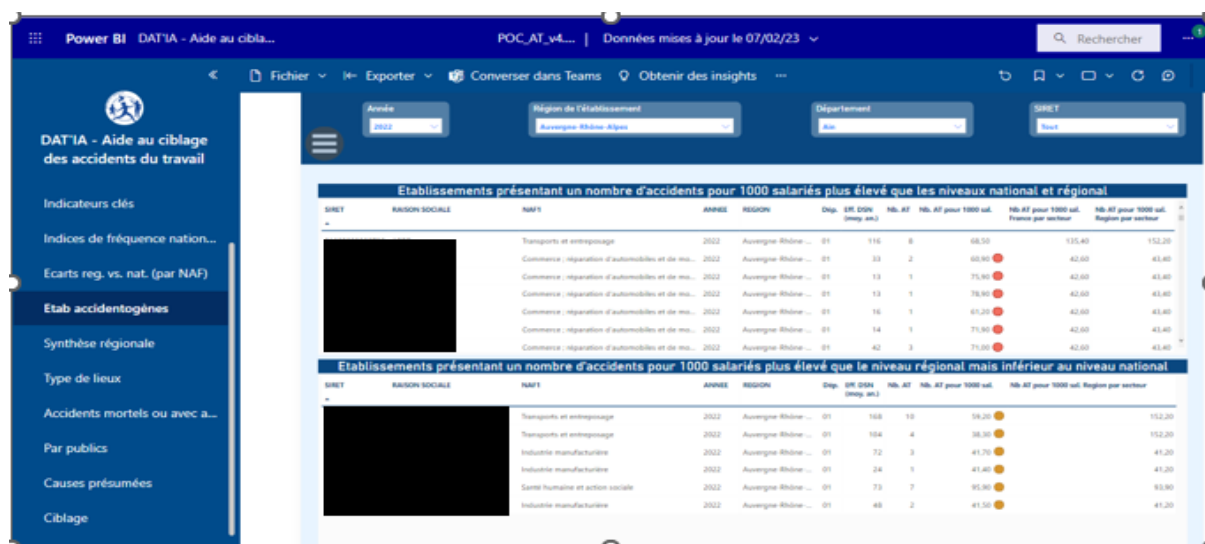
Power BI DAT'IA - Aide au cibla...

POC_AT_v4.... | Données mises à jour le 07/02/23

Rechercher

Fichier Exporter Converser dans Teams Obtenir des insights ···

DAT'IA - Aide au ciblage des accidents du travail

Indicateurs clés

Indices de fréquence nation...

Ecarts reg. vs. nat. (par NAF)

Etab accidentogènes

Synthèse régionale

Type de lieux

Accidents mortels ou avec a...

Par publics

Causes présumées

Ciblage

Année
2022

Région de l'établissement
Auvergne-Rhône-Alpes

Département
Ain

SIRET
Tout

Etablissements présentant un nombre d'accidents pour 1000 salariés plus élevé que les niveaux national et régional

| SIRET | RAISON SOCIALE | NAF1 | ANNEE | REGION | Dép. | Eff. DSN (moy. an.) | Nb. AT | Nb. AT pour 1000 sal. | Nb AT pour 1000 sal. France par secteur | Nb AT pour 1000 sal. Region par secteur |
|---|---|---|---|---|---|---|---|---|---|---|
| | | Transports et entreposage | 2022 | Auvergne-Rhône-... | 01 | 116 | 8 | 68,50 | 135,40 | 152,20 |
| | | Commerce ; réparation d'automobiles et de mo... | 2022 | Auvergne-Rhône-... | 01 | 33 | 2 | 60,90 | 42,60 | 43,40 |
| | | Commerce ; réparation d'automobiles et de mo... | 2022 | Auvergne-Rhône-... | 01 | 13 | 1 | 75,90 | 42,60 | 43,40 |
| | | Commerce ; réparation d'automobiles et de mo... | 2022 | Auvergne-Rhône-... | 01 | 13 | 1 | 78,90 | 42,60 | 43,40 |
| | | Commerce ; réparation d'automobiles et de mo... | 2022 | Auvergne-Rhône-... | 01 | 16 | 1 | 61,20 | 42,60 | 43,40 |
| | | Commerce ; réparation d'automobiles et de mo... | 2022 | Auvergne-Rhône-... | 01 | 14 | 1 | 71,90 | 42,60 | 43,40 |
| | | Commerce ; réparation d'automobiles et de mo... | 2022 | Auvergne-Rhône-... | 01 | 42 | 3 | 71,00 | 42,60 | 43,40 |

Etablissements présentant un nombre d'accidents pour 1000 salariés plus élevé que le niveau régional mais inférieur au niveau national

| SIRET | RAISON SOCIALE | NAF1 | ANNEE | REGION | Dép. | Eff. DSN (moy. an.) | Nb. AT | Nb. AT pour 1000 sal. | Nb AT pour 1000 sal. Region par secteur |
|---|---|---|---|---|---|---|---|---|---|
| | | Transports et entreposage | 2022 | Auvergne-Rhône-... | 01 | 168 | 10 | 59,20 | 152,20 |
| | | Transports et entreposage | 2022 | Auvergne-Rhône-... | 01 | 104 | 4 | 38,30 | 152,20 |
| | | Industrie manufacturière | 2022 | Auvergne-Rhône-... | 01 | 72 | 3 | 41,70 | 41,20 |
| | | Industrie manufacturière | 2022 | Auvergne-Rhône-... | 01 | 24 | 1 | 41,40 | 41,20 |
| | | Santé humaine et action sociale | 2022 | Auvergne-Rhône-... | 01 | 73 | 7 | 95,90 | 93,90 |
| | | Industrie manufacturière | 2022 | Auvergne-Rhône-... | 01 | 48 | 2 | 41,50 | 41,20 |